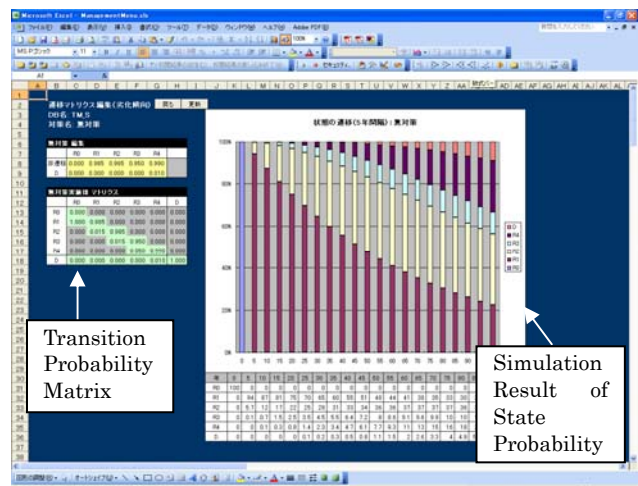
Microsoft Excel - ManagementMenu.xls

遷移マトリクス編集(劣化傾向)
DB名 TM_S
対策名 無対策

状態の遷移(5年間隔):無対策

100%
80%
60%
40%
20%
0%

0 5 10 15 20 25 30 35 40 45 50 55 60 65 70 75 80 85 90

Transition Probability Matrix

Simulation Result of State Probability